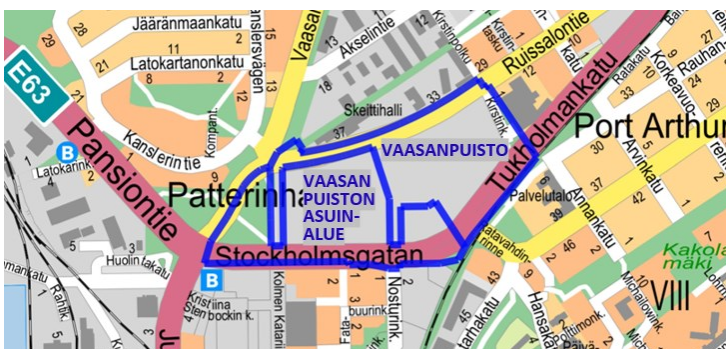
Jääränmaankatu
Latokartanonkatu
Kanslerinkuja
Kanslersvägen
Vaasantie
Akselintie
Kristiinankatu
Ruissalontie
Ratakatu
Korkeavuorenkatu
Rauhankatu
E63
Pansiontie
Latokarinkatu
Kanslerintie
Kompanioni
Skeittihalli
VAASANPUISTO
Port Arthur
Tukholmankatu
Patterinhaka
VAASAN PUISTON ASUIN-ALUE
Stockholmsgatan
Palvelutalo
Annankatu
Arvinkatu
Kakolanmäki
Huolintakatu
Rautatie
Kolmen Katarinan k.
Nosturink.
Satavahdinkatu
Hansakatu
Mikaelinkatu
VIII
Kristiina Haubockin k.
Fatabuurink.
Vaakunatorin
29
28
21
11
2
8
9
13
15
19
17
18
37
33
29
30
37
42
46
43
4
5
3
2
1
5
2
5
1
9
11
6
2